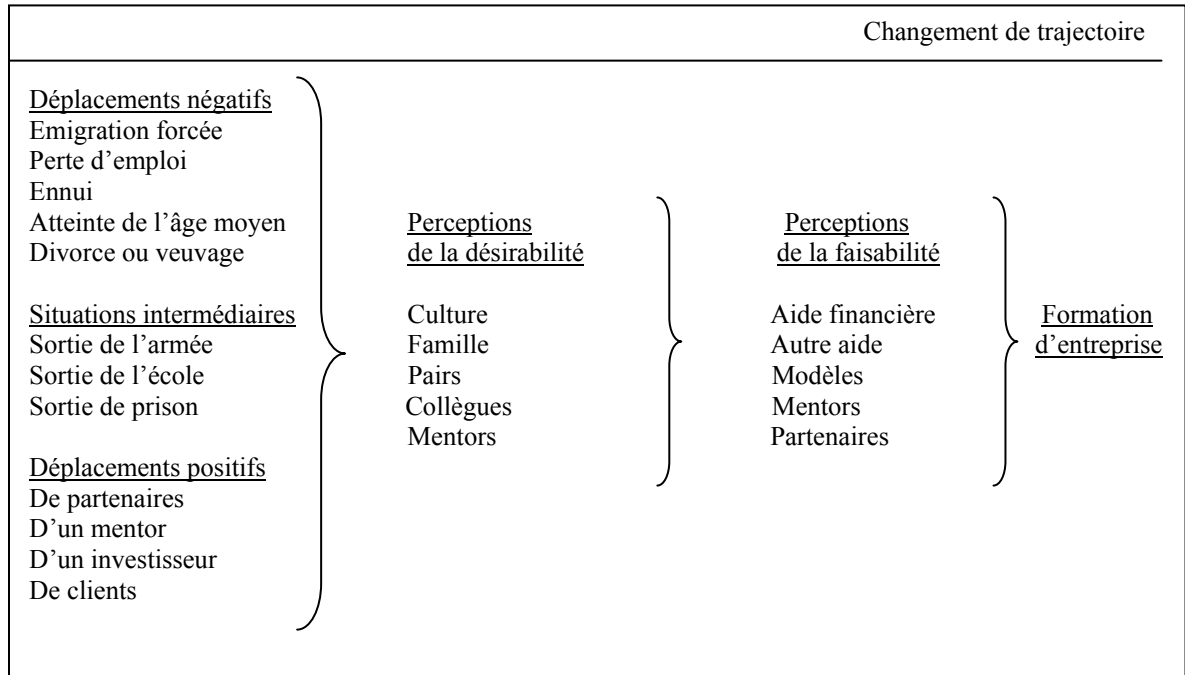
Changement de trajectoire

Déplacements négatifs
Emigration forcée
Perte d'emploi
Ennui
Atteinte de l'âge moyen
Divorce ou veuvage

Situations intermédiaires
Sortie de l'armée
Sortie de l'école
Sortie de prison

Déplacements positifs
De partenaires
D'un mentor
D'un investisseur
De clients

Perceptions de la désirabilité

Culture
Famille
Pairs
Collègues
Mentors

Perceptions de la faisabilité

Aide financière
Autre aide
Modèles
Mentors
Partenaires

Formation d'entreprise